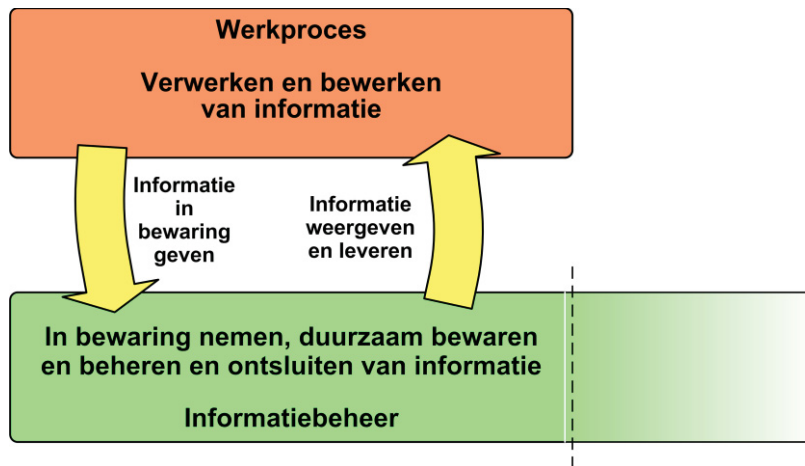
Werkproces

Verwerken en bewerken van informatie

Informatie in bewaring geven

Informatie weergeven en leveren

In bewaring nemen, duurzaam bewaren en beheren en ontsluiten van informatie

Informatiebeheer